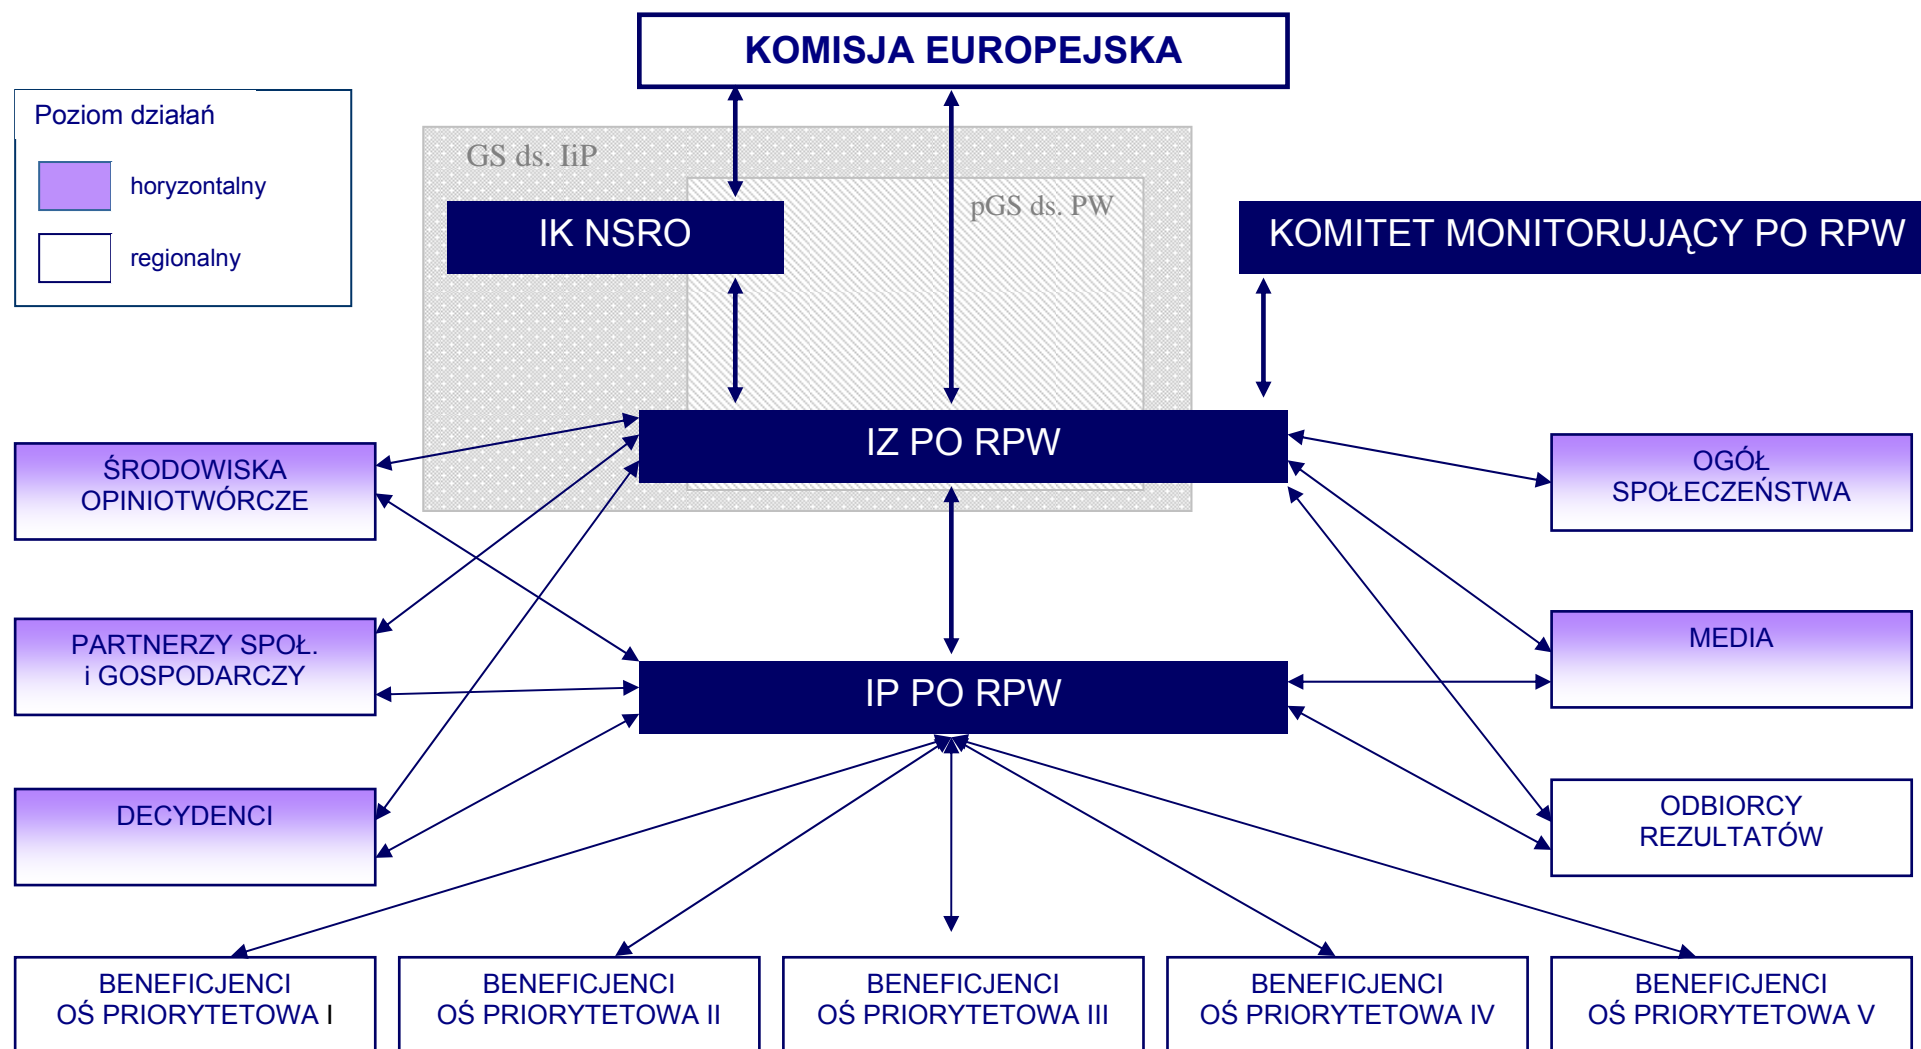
KOMISJA EUROPEJSKA

Poziom działań
horyzontalny
regionalny

GS ds. IiP

pGS ds. PW

IK NSRO

KOMITET MONITORUJĄCY PO RPW

IZ PO RPW

ŚRODOWISKA OPINIOTWÓRCZE

OGÓŁ SPOŁECZEŃSTWA

PARTNERZY SPOŁ. i GOSPODARCZY

IP PO RPW

MEDIA

DECYDENCI

ODBIORCY REZULTATÓW

BENEFICJENCI OŚ PRIORYTETOWA I

BENEFICJENCI OŚ PRIORYTETOWA II

BENEFICJENCI OŚ PRIORYTETOWA III

BENEFICJENCI OŚ PRIORYTETOWA IV

BENEFICJENCI OŚ PRIORYTETOWA V